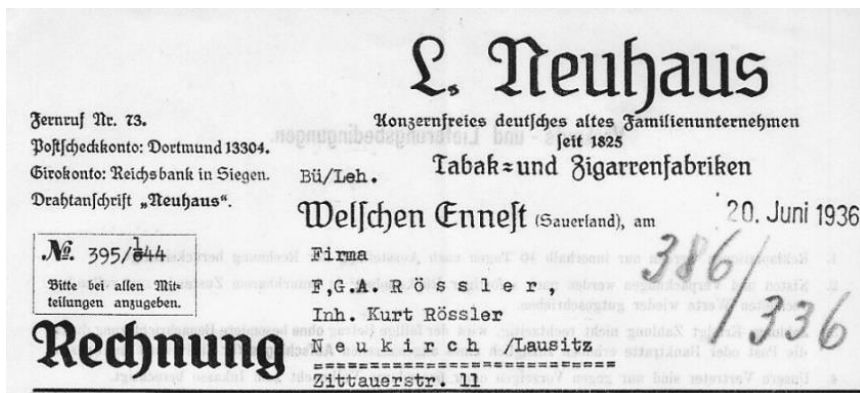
L. Neuhaus

Fernruf Nr. 73.
Postscheckkonto: Dortmund 13304.
Girokonto: Reichsbank in Siegen.
Drahtanschrift „Neuhaus".

Konzernfreies deutsches altes Familienunternehmen
seit 1825
Tabak- und Zigarrenfabriken

Bü/Leh.

Welschen Ennest (Sauerland), am 20. Juni 1936

№. 395/344
Bitte bei allen Mitteilungen anzugeben.

Rechnung

Firma
F,G.A. R ö s s l e r ,
Inh. Kurt Rössler
N e u k i r c h /Lausitz
==========================
Zittauerstr. 11

386/336